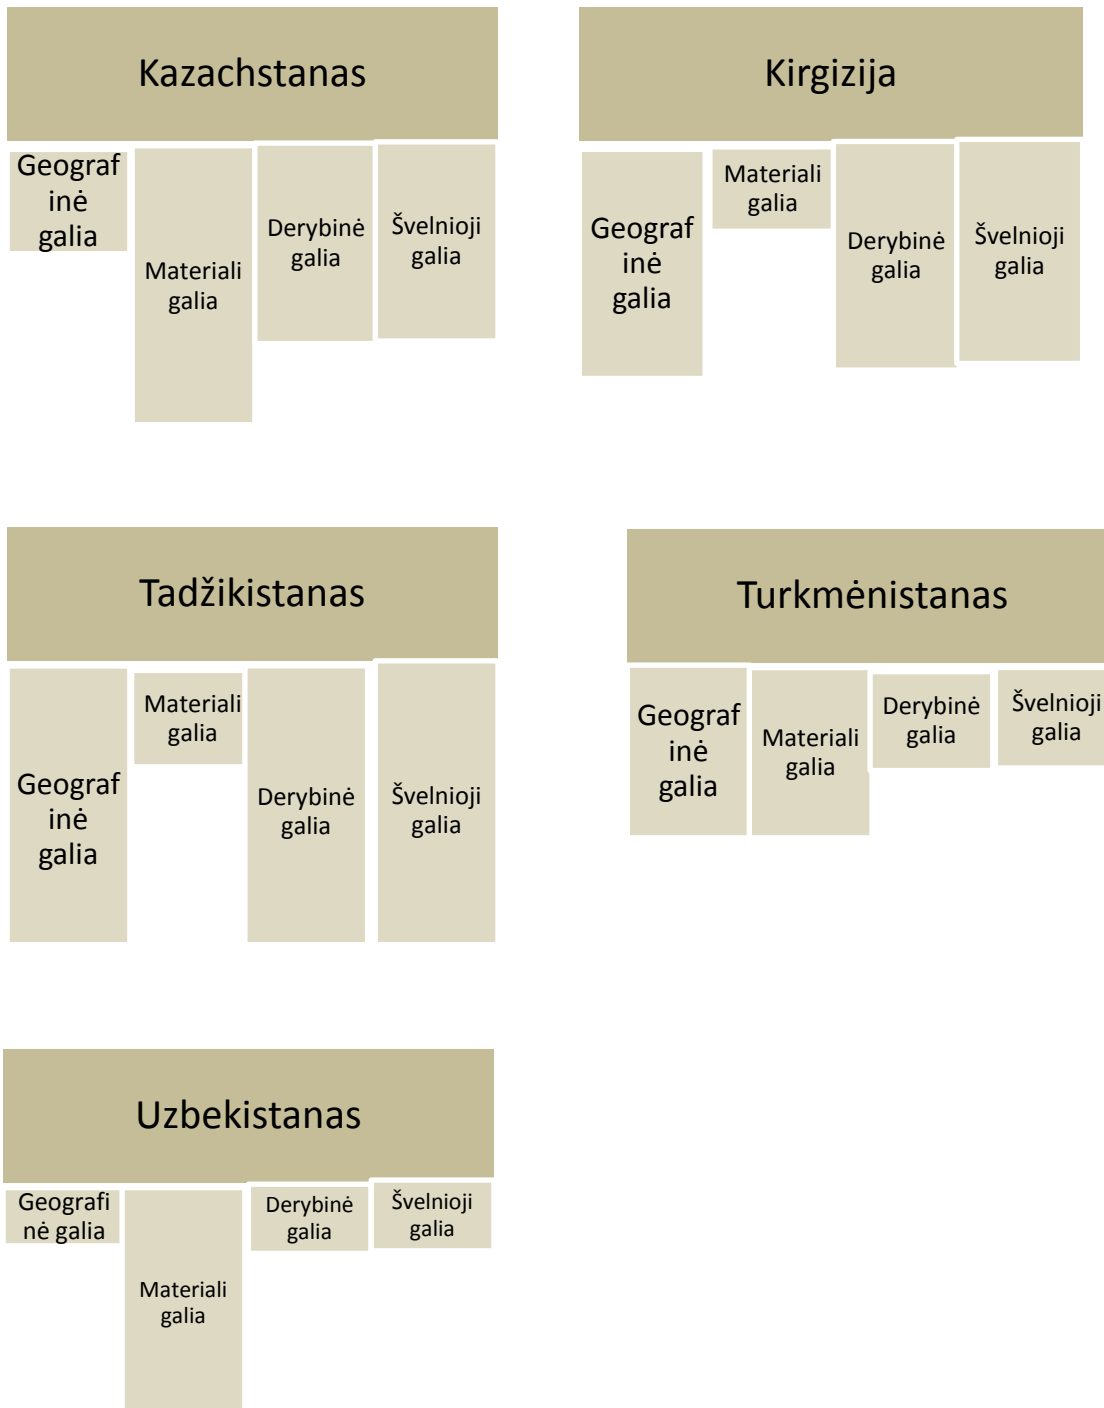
Kazachstanas

Geografinė galia

Materiali galia

Derybinė galia

Švelnioji galia

Kirgizija

Geografinė galia

Materiali galia

Derybinė galia

Švelnioji galia

Tadžikistanas

Geografinė galia

Materiali galia

Derybinė galia

Švelnioji galia

Turkmėnistanas

Geografinė galia

Materiali galia

Derybinė galia

Švelnioji galia

Uzbekistanas

Geografinė galia

Materiali galia

Derybinė galia

Švelnioji galia